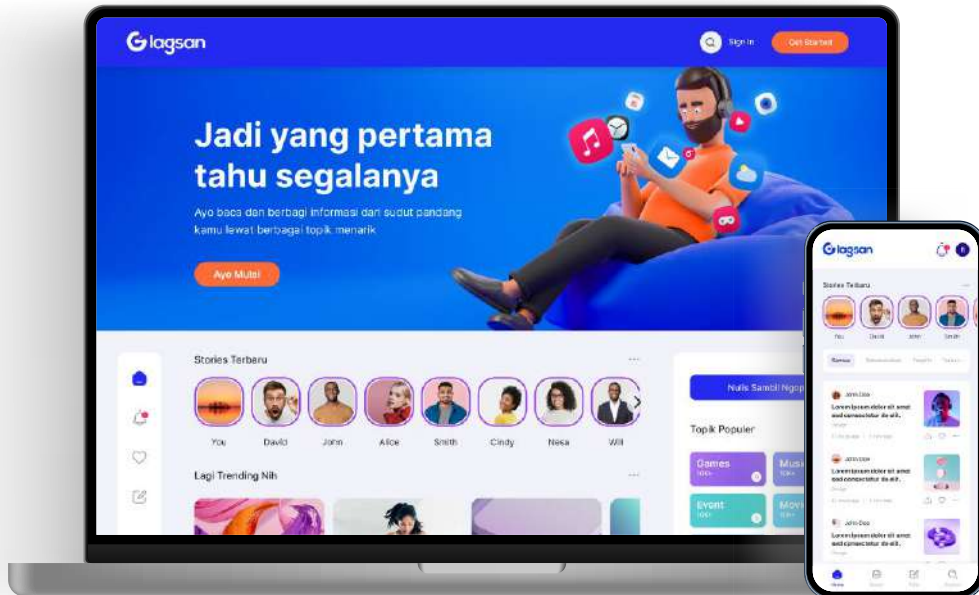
Glagsan

Sign In

Get Started

Jadi yang pertama tahu segalanya

Ayo baca dan berbagi informasi dari sudut pandang kamu lewat berbagai topik menarik

Ayo Mulai

Stories Terbaru

...

You David John Alice Smith Cindy Nesa Will

Lagi Trending Nih

...

Nulis Sambil Ngop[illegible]

Topik Populer

Games

Musi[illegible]

Event

Mov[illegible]

Glagsan

Stories Terbaru

You David John Smith

John Doe

Lorem ipsum dolor sit amet sed consectetur do elit.

John Doe

Lorem ipsum dolor sit amet sed consectetur do elit.

John Doe

Lorem ipsum dolor sit amet sed consectetur do elit.